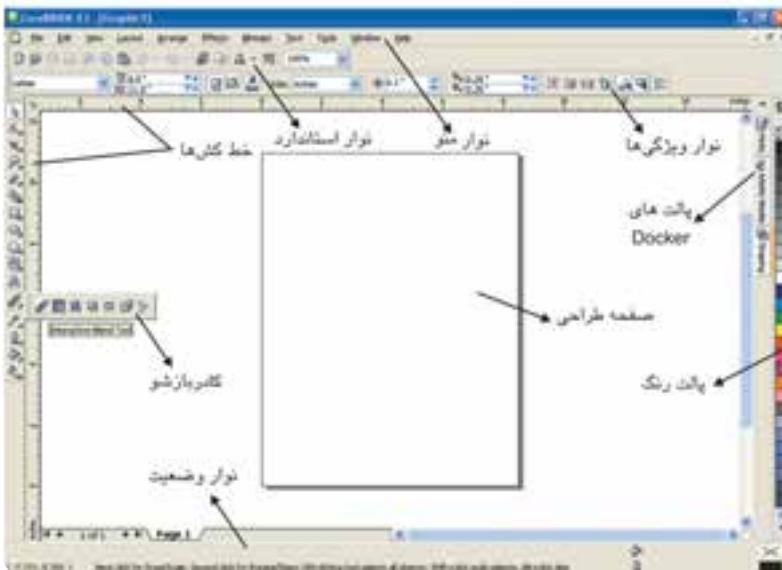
CorelDRAW X3 - [Graphic1]

File Edit View Layout Arrange Effects Bitmaps Text Tools Window Help

100%

Page 1

نوار ویژگی‌ها

نوار منو

نوار استاندارد

خط کش‌ها

پالت های Docker

صفحه طراحی

کادربازشو

پالت رنگ

نوار وضعیت